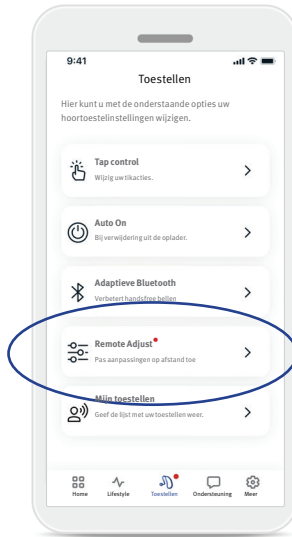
9:41

Toestellen

Hier kunt u met de onderstaande opties uw hoortoestelinstellingen wijzigen.

Tap control
Wijzig uw tikacties.

Auto On
Bij verwijdering uit de oplader.

Adaptieve Bluetooth
Verbetert handsfree bellen

Remote Adjust
Pas aanpassingen op afstand toe

Mijn toestellen
Geef de lijst met uw toestellen weer.

Home
Lifestyle
Toestellen
Ondersteuning
Meer